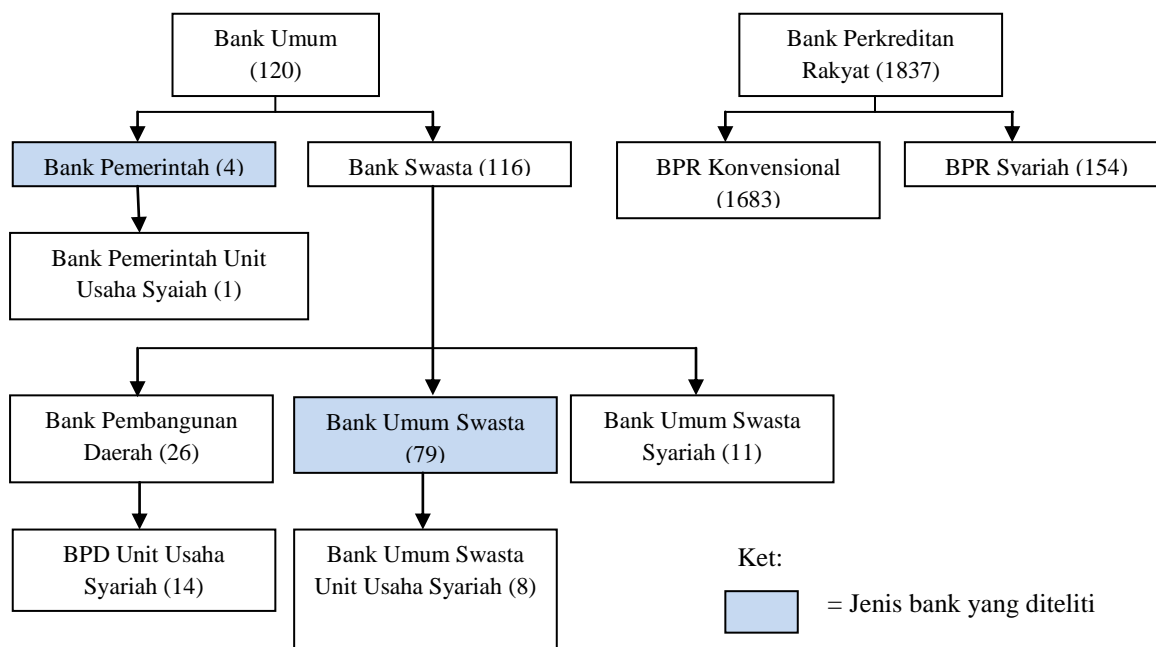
Bank Umum (120)

Bank Perkreditan Rakyat (1837)

Bank Pemerintah (4)

Bank Swasta (116)

BPR Konvensional (1683)

BPR Syariah (154)

Bank Pemerintah Unit Usaha Syaiah (1)

Bank Pembangunan Daerah (26)

Bank Umum Swasta (79)

Bank Umum Swasta Syariah (11)

BPD Unit Usaha Syariah (14)

Bank Umum Swasta Unit Usaha Syariah (8)

Ket:

= Jenis bank yang diteliti